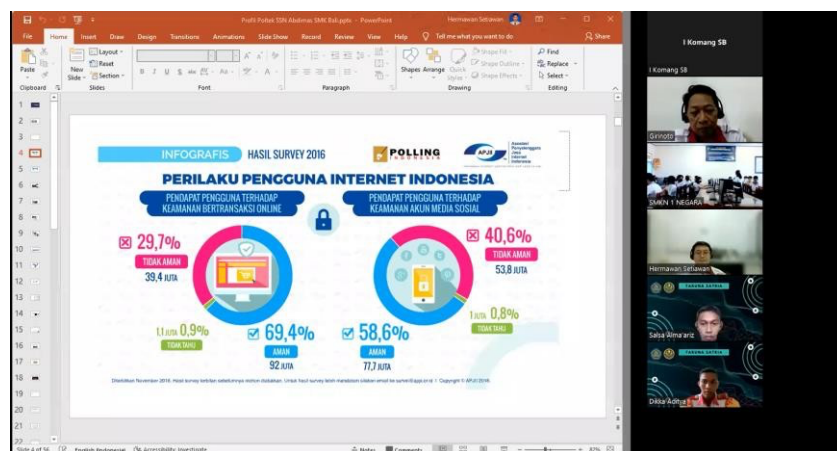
Profil Poltek SSN Abdimas SMK Bali.pptx - PowerPoint    Hermawan Setiawan

File  Home  Insert  Draw  Design  Transitions  Animations  Slide Show  Record  Review  View  Help  Tell me what you want to do  Share

Paste  New Slide  Layout  Reset  Section  Clipboard  Slides  Font  Paragraph  Shapes  Arrange  Quick Styles  Shape Fill  Shape Outline  Shape Effects  Drawing  Find  Replace  Select  Editing

1 2 3 4 5 6 7 8 9 10 11 12 13 14 15 16 17 18 19 20 21 22

INFOGRAFIS  HASIL SURVEY 2016  POLLING INDONESIA  APJII Asosiasi Penyelenggara Jasa Internet Indonesia

PERILAKU PENGGUNA INTERNET INDONESIA

PENDAPAT PENGGUNA TERHADAP KEAMANAN BERTRANSAKSI ONLINE

PENDAPAT PENGGUNA TERHADAP KEAMANAN AKUN MEDIA SOSIAL

29,7%
TIDAK AMAN
39,4 JUTA

1,1 JUTA 0,9%
TIDAK TAHU

69,4%
AMAN
92 JUTA

40,6%
TIDAK AMAN
53,8 JUTA

1 JUTA 0,8%
TIDAK TAHU

58,6%
AMAN
77,7 JUTA

Diterbitkan November 2016. Hasil survey berikan selebihnya mohon disebutkan. Untuk hasil survey lebih mendalam silakan email ke survei@apjii.or.id © Copyright © APJII 2016

Slide 4 of 56  English (Indonesia)  Accessibility: Investigate  Notes  Comments  87%

I Komang SB
I Komang SB
Girinoto
SMKN 1 NEGARA
Hermawan Setiawan
TARUNA SATRIA
Salsa Alma ariz
TARUNA SATRIA
Dessa Aditya